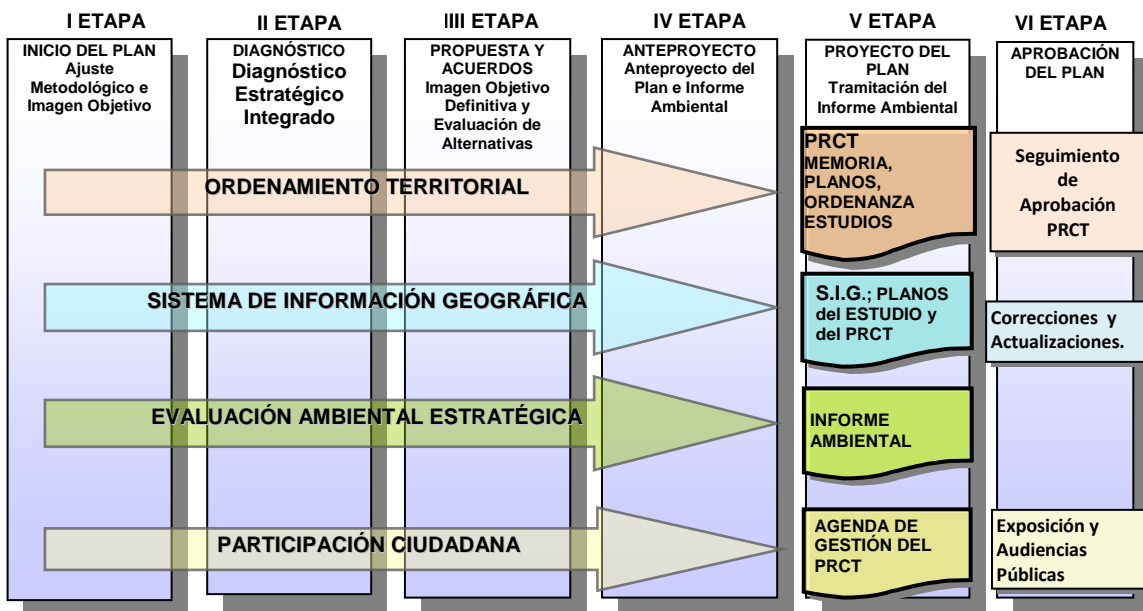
I ETAPA

INICIO DEL PLAN
Ajuste Metodológico e Imagen Objetivo

II ETAPA

DIAGNÓSTICO
Diagnóstico Estratégico Integrado

IIII ETAPA

PROPUESTA Y ACUERDOS
Imagen Objetivo Definitiva y Evaluación de Alternativas

IV ETAPA

ANTEPROYECTO
Anteproyecto del Plan e Informe Ambiental

V ETAPA

PROYECTO DEL PLAN
Tramitación del Informe Ambiental

VI ETAPA

APROBACIÓN DEL PLAN

ORDENAMIENTO TERRITORIAL

PRCT
MEMORIA, PLANOS, ORDENANZA ESTUDIOS

Seguimiento de Aprobación PRCT

SISTEMA DE INFORMACIÓN GEOGRÁFICA

S.I.G.; PLANOS del ESTUDIO y del PRCT

Correcciones y Actualizaciones.

EVALUACIÓN AMBIENTAL ESTRATÉGICA

INFORME AMBIENTAL

PARTICIPACIÓN CIUDADANA

AGENDA DE GESTIÓN DEL PRCT

Exposición y Audiencias Públicas